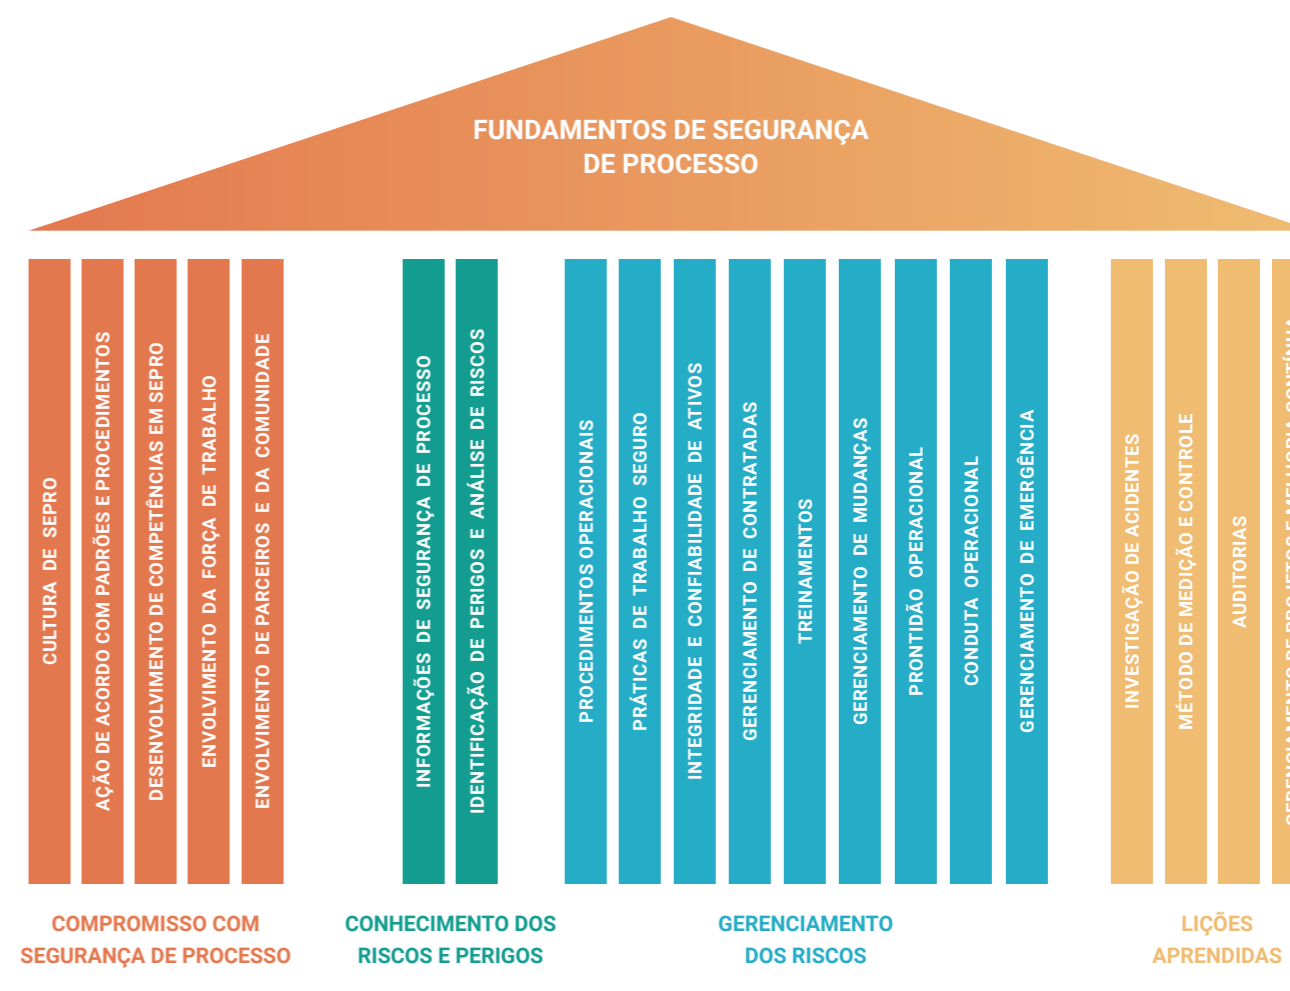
FUNDAMENTOS DE SEGURANÇA DE PROCESSO

CULTURA DE SEPRO

AÇÃO DE ACORDO COM PADRÕES E PROCEDIMENTOS

DESENVOLVIMENTO DE COMPETÊNCIAS EM SEPRO

ENVOLVIMENTO DA FORÇA DE TRABALHO

ENVOLVIMENTO DE PARCEIROS E DA COMUNIDADE

INFORMAÇÕES DE SEGURANÇA DE PROCESSO

IDENTIFICAÇÃO DE PERIGOS E ANÁLISE DE RISCOS

PROCEDIMENTOS OPERACIONAIS

PRÁTICAS DE TRABALHO SEGURO

INTEGRIDADE E CONFIABILIDADE DE ATIVOS

GERENCIAMENTO DE CONTRATADAS

TREINAMENTOS

GERENCIAMENTO DE MUDANÇAS

PRONTIDÃO OPERACIONAL

CONDUTA OPERACIONAL

GERENCIAMENTO DE EMERGÊNCIA

INVESTIGAÇÃO DE ACIDENTES

MÉTODO DE MEDIÇÃO E CONTROLE

AUDITORIAS

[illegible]

COMPROMISSO COM SEGURANÇA DE PROCESSO

CONHECIMENTO DOS RISCOS E PERIGOS

GERENCIAMENTO DOS RISCOS

LIÇÕES APRENDIDAS